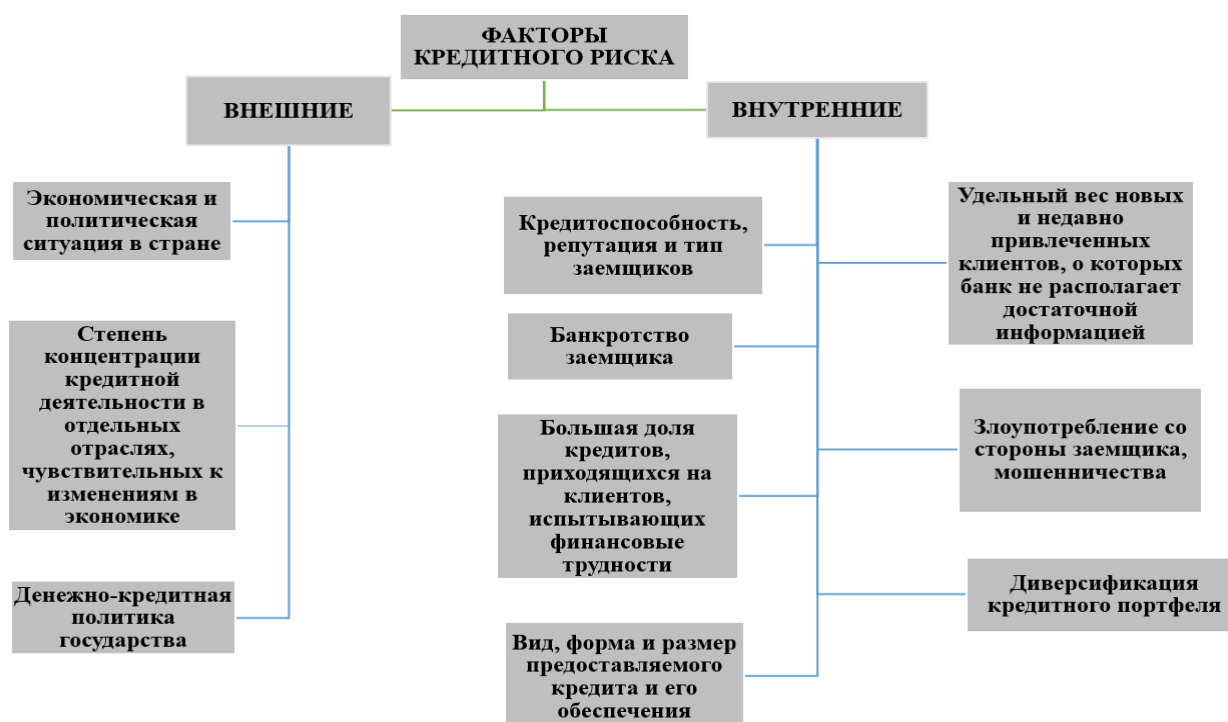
ФАКТОРЫ КРЕДИТНОГО РИСКА

ВНЕШНИЕ

ВНУТРЕННИЕ

Экономическая и политическая ситуация в стране

Степень концентрации кредитной деятельности в отдельных отраслях, чувствительных к изменениям в экономике

Денежно-кредитная политика государства

Кредитоспособность, репутация и тип заемщиков

Банкротство заемщика

Большая доля кредитов, приходящихся на клиентов, испытывающих финансовые трудности

Вид, форма и размер предоставляемого кредита и его обеспечения

Удельный вес новых и недавно привлеченных клиентов, о которых банк не располагает достаточной информацией

Злоупотребление со стороны заемщика, мошенничества

Диверсификация кредитного портфеля